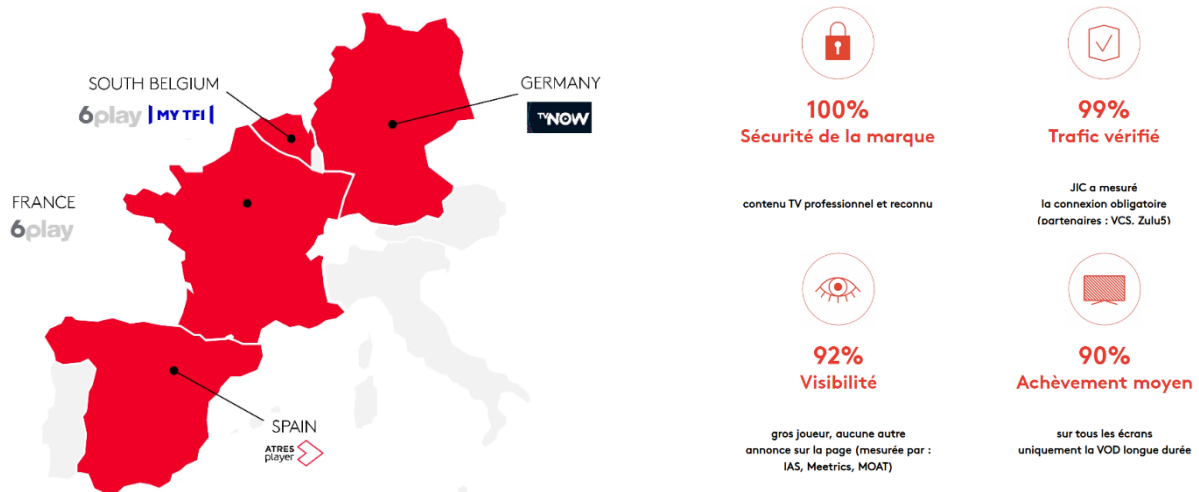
SOUTH BELGIUM
6play | MY TF1

GERMANY
TVNOW

FRANCE
6play

SPAIN
ATRES player

100%
Sécurité de la marque

contenu TV professionnel et reconnu

99%
Trafic vérifié

JIC a mesuré la connexion obligatoire (partenaires : VCS, Zulu5)

92%
Visibilité

gros joueur, aucune autre annonce sur la page (mesurée par : IAS, Meetrics, MOAT)

90%
Achèvement moyen

sur tous les écrans uniquement la VOD longue durée